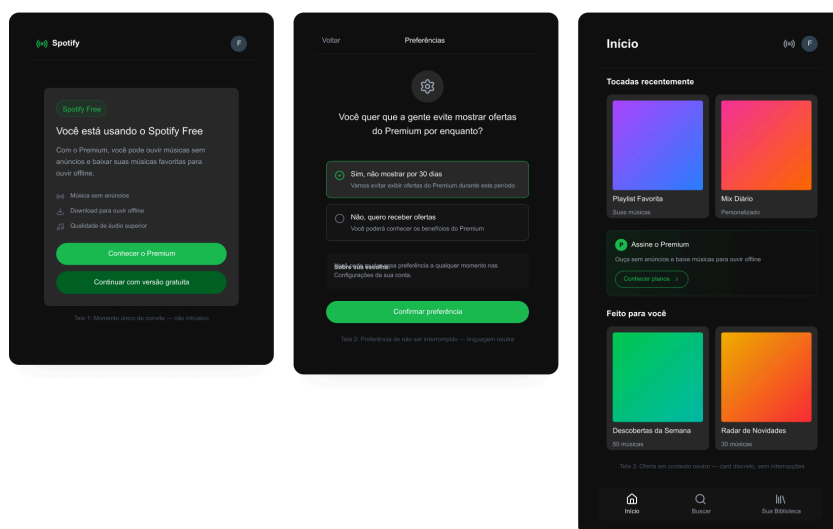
Spotify
F

Spotify Free
Você está usando o Spotify Free
Com o Premium, você pode ouvir músicas sem anúncios e baixar suas músicas favoritas para ouvir offline.
Música sem anúncios
Download para ouvir offline
Qualidade de áudio superior
Conhecer o Premium
Continuar com versão gratuita
Tela 1: Momento único de convite — não intrusivo

Voltar
Preferências
Você quer que a gente evite mostrar ofertas do Premium por enquanto?
Sim, não mostrar por 30 dias
Vamos evitar exibir ofertas do Premium durante este período
Não, quero receber ofertas
Você poderá conhecer os benefícios do Premium
Sobre sua escolha
Você pode mudar esta preferência a qualquer momento nas Configurações da sua conta.
Confirmar preferência
Tela 2: Preferência de não ser interrompido — linguagem neutra

Início
F
Tocadas recentemente
Playlist Favorita
Suas músicas
Mix Diário
Personalizado
P Assine o Premium
Ouça sem anúncios e baixe músicas para ouvir offline
Conhecer planos >
Feito para você
Descobertas da Semana
50 músicas
Radar de Novidades
30 músicas
Tela 3: Oferta em contexto neutro — card discreto, sem interrupções
Início
Buscar
Sua Biblioteca